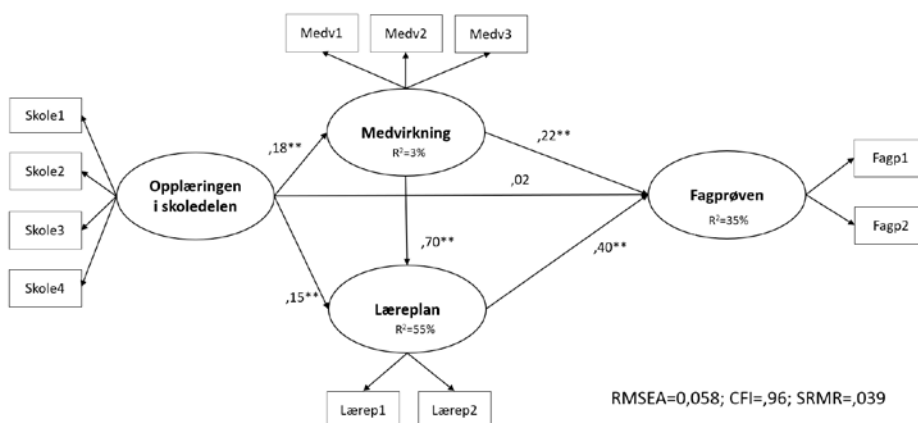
Medv1

Medv2

Medv3

Skole1

Skole2

Skole3

Skole4

Opplæringen i skoledelen

,18**

Medvirkning
$R^2$=3%

,22**

,02

,70**

Fagprøven
$R^2$=35%

Fagp1

Fagp2

,40**

,15**

Læreplan
$R^2$=55%

Lærep1

Lærep2

RMSEA=0,058; CFI=,96; SRMR=,039